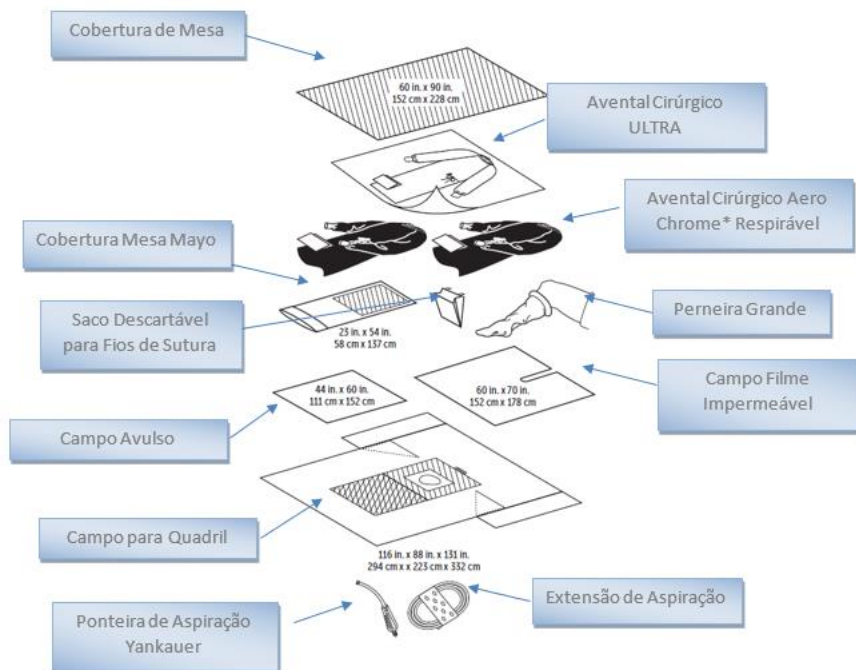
Cobertura de Mesa

60 in. x 90 in.
152 cm x 228 cm

Avental Cirúrgico ULTRA

Avental Cirúrgico Aero Chrome* Respirável

Cobertura Mesa Mayo

Saco Descartável para Fios de Sutura

23 in. x 54 in.
58 cm x 137 cm

Perneira Grande

Campo Filme Impermeável

44 in. x 60 in.
111 cm x 152 cm

60 in. x 70 in.
152 cm x 178 cm

Campo Avulso

Campo para Quadril

116 in. x 88 in. x 131 in.
294 cm x x 223 cm x 332 cm

Ponteira de Aspiração Yankauer

Extensão de Aspiração